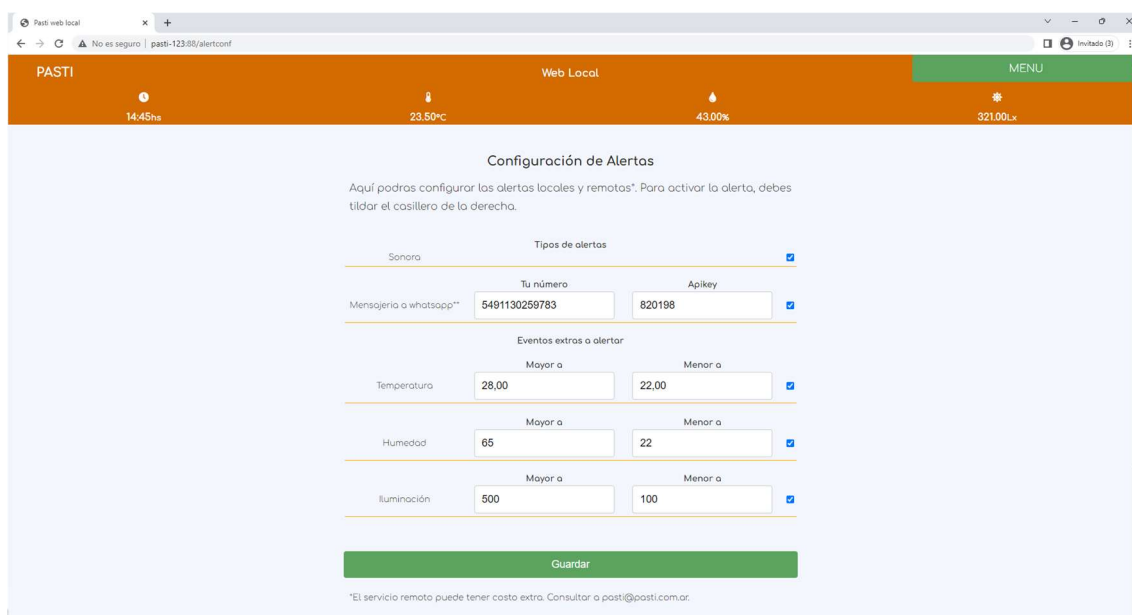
Pasti web local × +

No es seguro | pasti-123:88/alertconf

Invitado (3)

PASTI

Web Local

MENU

14:45hs

23.50ºC

43.00%

321.00Lx

Configuración de Alertas

Aquí podras configurar las alertas locales y remotas*. Para activar la alerta, debes tildar el casillero de la derecha.

Tipos de alertas

Sonora

Tu número

Apikey

Mensajeria a whatsapp**

5491130259783

820198

Eventos extras a alertar

Mayor a

Menor a

Temperatura

28,00

22,00

Mayor a

Menor a

Humedad

65

22

Mayor a

Menor a

Iluminación

500

100

Guardar

*El servicio remoto puede tener costo extra. Consultar a pasti@pasti.com.ar.